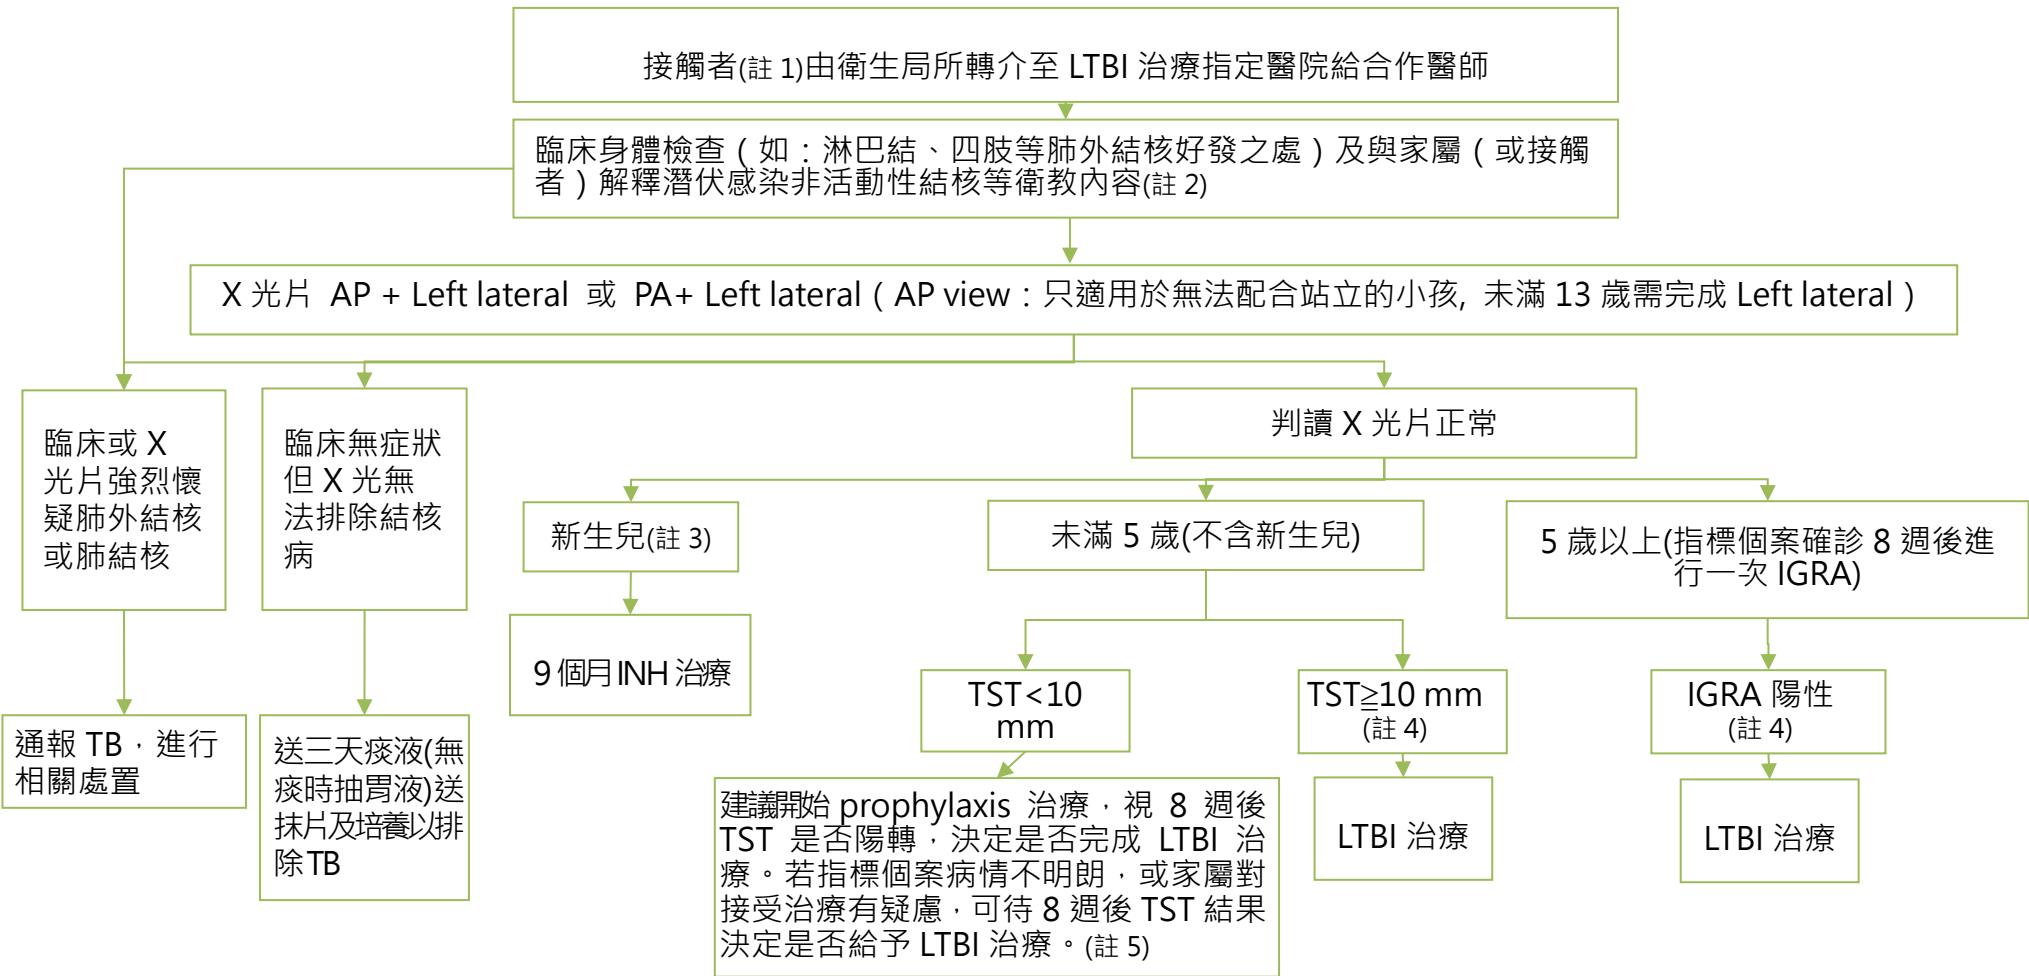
接觸者(註 1)由衛生局所轉介至 LTBI 治療指定醫院結合作醫師

臨床身體檢查（如：淋巴結、四肢等肺外結核好發之處）及與家屬（或接觸者）解釋潛伏感染非活動性結核等衛教內容(註 2)

X 光片 AP + Left lateral 或 PA+ Left lateral（AP view：只適用於無法配合站立的小孩，未滿 13 歲需完成 Left lateral）

臨床或 X 光片強烈懷疑肺外結核或肺結核

通報 TB，進行相關處置

臨床無症狀但 X 光無法排除結核病

送三天痰液(無痰時抽胃液)送抹片及培養以排除TB

判讀 X 光片正常

新生兒(註 3)

9 個月 INH 治療

未滿 5 歲(不含新生兒)

TST<10 mm

建議開始 prophylaxis 治療，視 8 週後 TST 是否陽轉，決定是否完成 LTBI 治療。若指標個案病情不明朗，或家屬對接受治療有疑慮，可待 8 週後 TST 結果決定是否給予 LTBI 治療。(註 5)

TST≧10 mm (註 4)

LTBI 治療

5 歲以上(指標個案確診 8 週後進行一次 IGRA)

IGRA 陽性 (註 4)

LTBI 治療